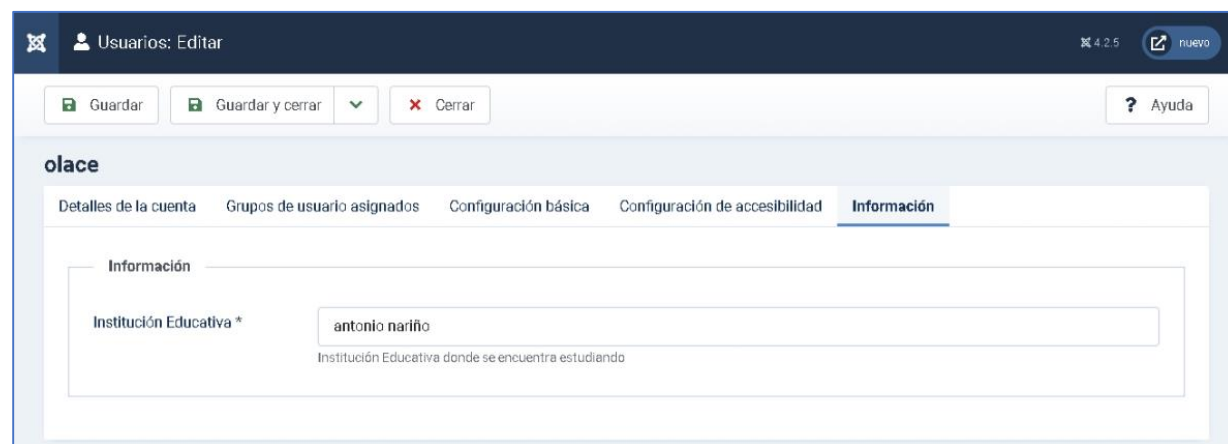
Usuarios: Editar

4.2.5 nuevo

Guardar
Guardar y cerrar
Cerrar
? Ayuda

olace

Detalles de la cuenta
Grupos de usuario asignados
Configuración básica
Configuración de accesibilidad
Información

Información

Institución Educativa *
antonio nariño
Institución Educativa donde se encuentra estudiando